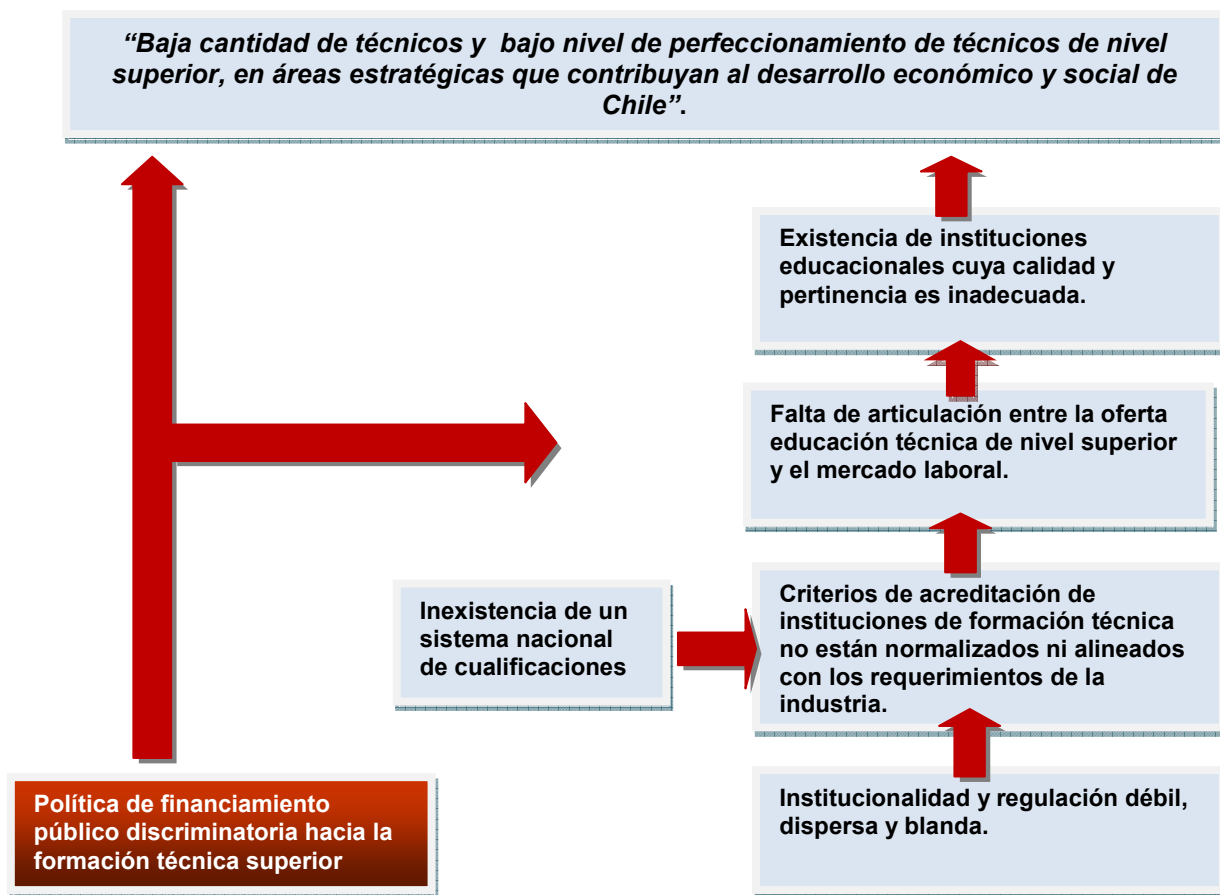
“Baja cantidad de técnicos y bajo nivel de perfeccionamiento de técnicos de nivel superior, en áreas estratégicas que contribuyan al desarrollo económico y social de Chile”.

Existencia de instituciones educacionales cuya calidad y pertinencia es inadecuada.

Falta de articulación entre la oferta educación técnica de nivel superior y el mercado laboral.

Inexistencia de un sistema nacional de cualificaciones

Criterios de acreditación de instituciones de formación técnica no están normalizados ni alineados con los requerimientos de la industria.

Política de financiamiento público discriminatoria hacia la formación técnica superior

Institucionalidad y regulación débil, dispersa y blanda.